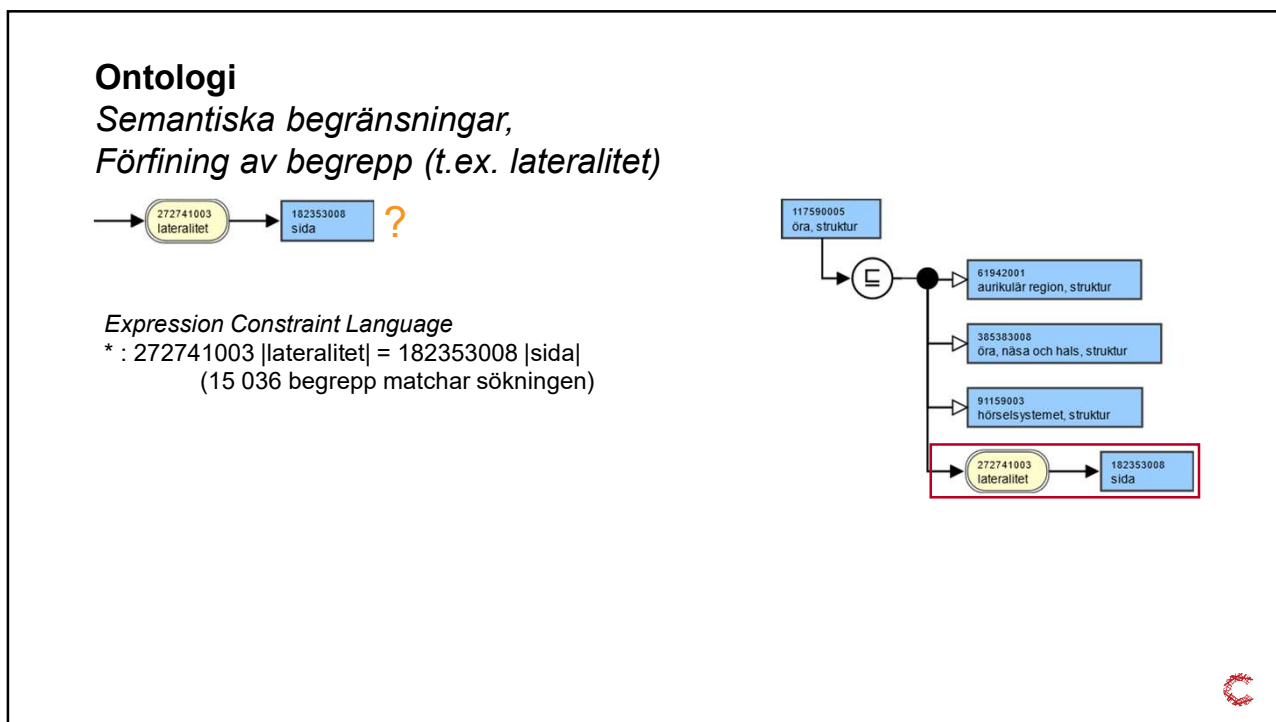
**Ontologi**
*Semantiska begränsningar,*
*Förfining av begrepp (t.ex. lateralitet)*

272741003
lateralitet

182353008
sida

?

*Expression Constraint Language*
* : 272741003 |lateralitet| = 182353008 |sida|
(15 036 begrepp matchar sökningen)

117590005
öra, struktur

$\sqsubseteq$

61942001
aurikulär region, struktur

385383008
öra, näsa och hals, struktur

91159003
hörselsystemet, struktur

272741003
lateralitet

182353008
sida